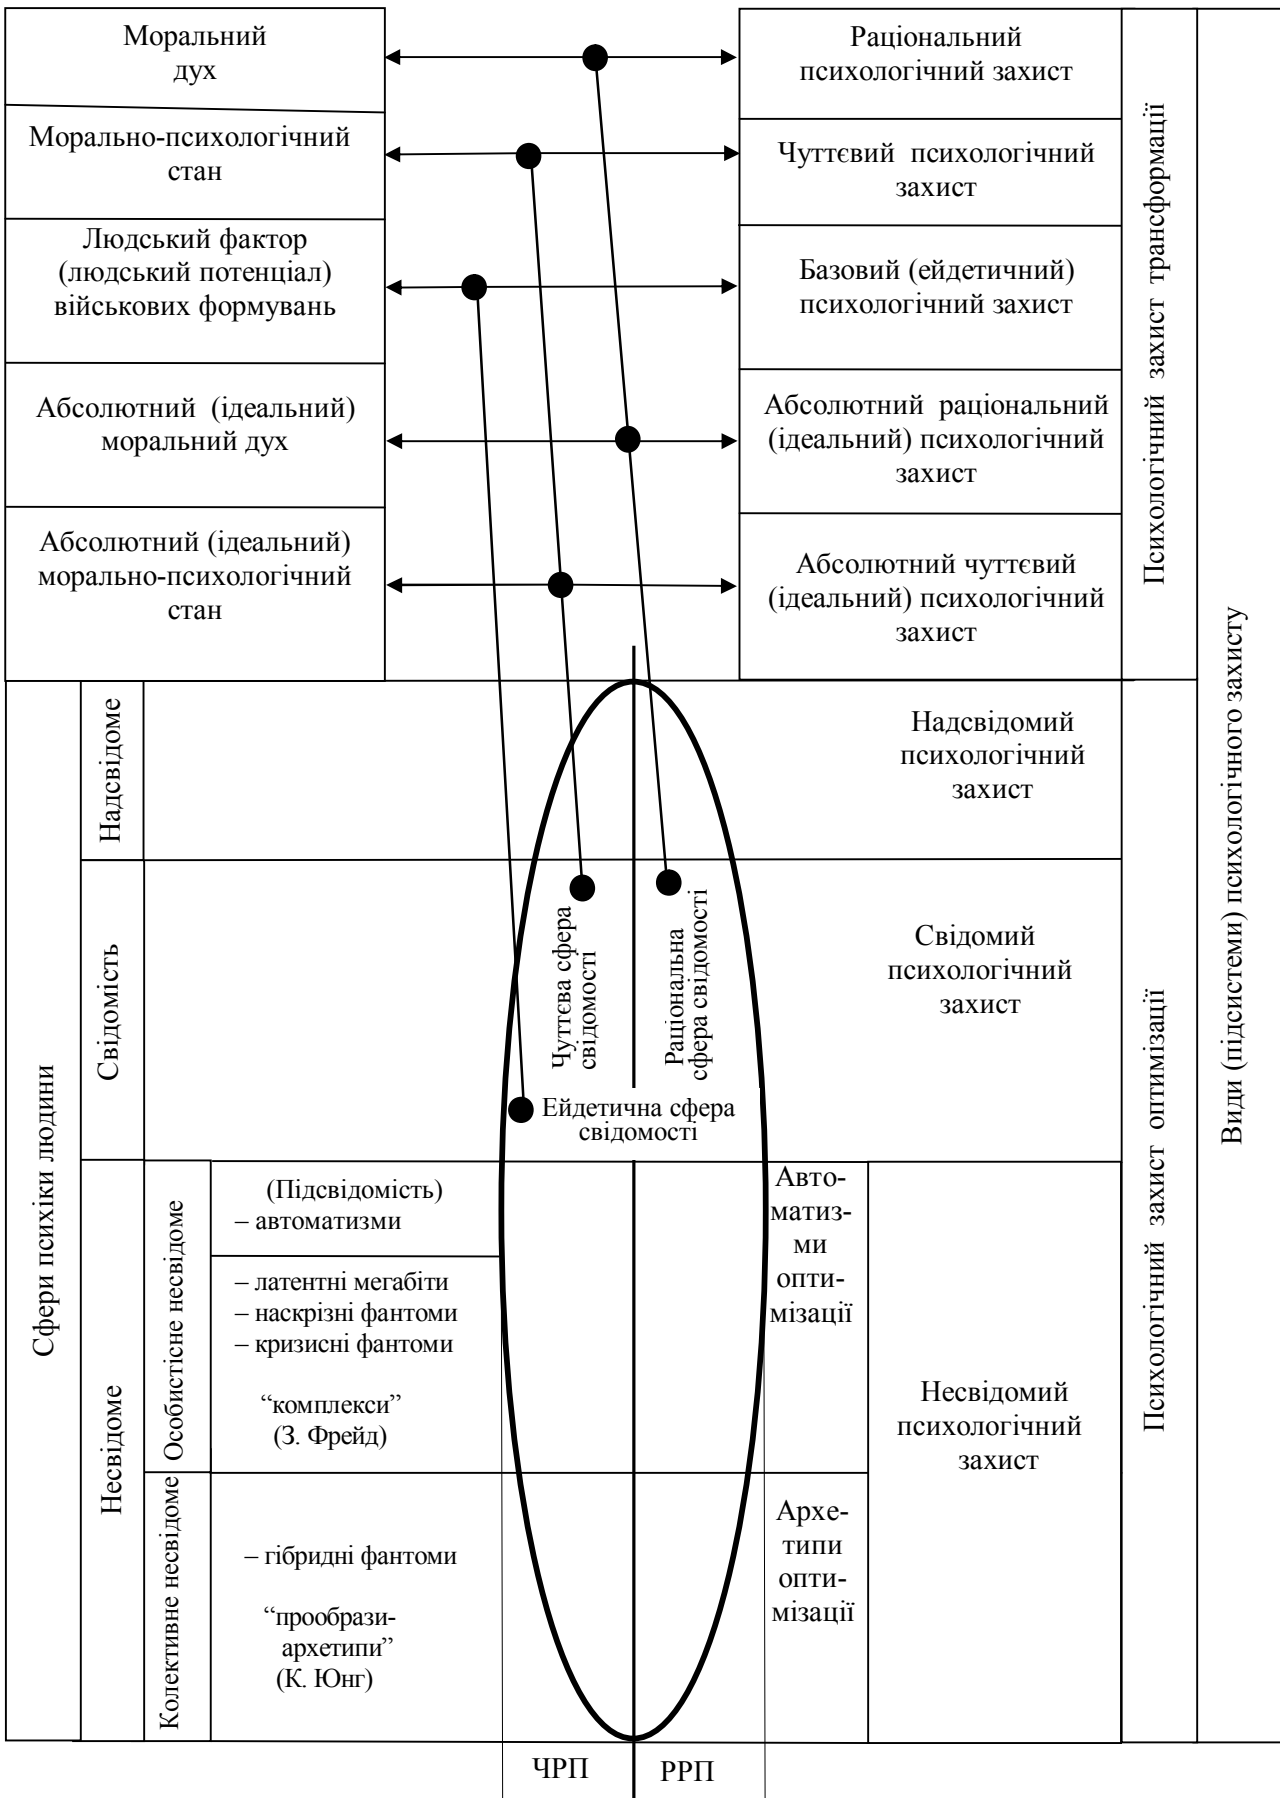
Моральний дух

Морально-психологічний стан

Людський фактор (людський потенціал) військових формувань

Абсолютний (ідеальний) моральний дух

Абсолютний (ідеальний) морально-психологічний стан

Раціональний психологічний захист

Чуттєвий психологічний захист

Базовий (ейдетичний) психологічний захист

Абсолютний раціональний (ідеальний) психологічний захист

Абсолютний чуттєвий (ідеальний) психологічний захист

Психологічний захист трансформації

Види (підсистеми) психологічного захисту

Сфери психіки людини

Надсвідоме

Надсвідомий психологічний захист

Свідомість

Чуттєва сфера свідомості

Раціональна сфера свідомості

Ейдетична сфера свідомості

Свідомий психологічний захист

Психологічний захист оптимізації

Несвідоме

Особистісне несвідоме

(Підсвідомість) – автоматизми

– латентні мегабіти
– наскрізні фантоми
– кризисні фантоми

“комплекси” (З. Фрейд)

Автоматизми оптимізації

Несвідомий психологічний захист

Колективне несвідоме

– гібридні фантоми

“прообрази-архетипи” (К. Юнг)

Архетипи оптимізації

ЧРП

РРП